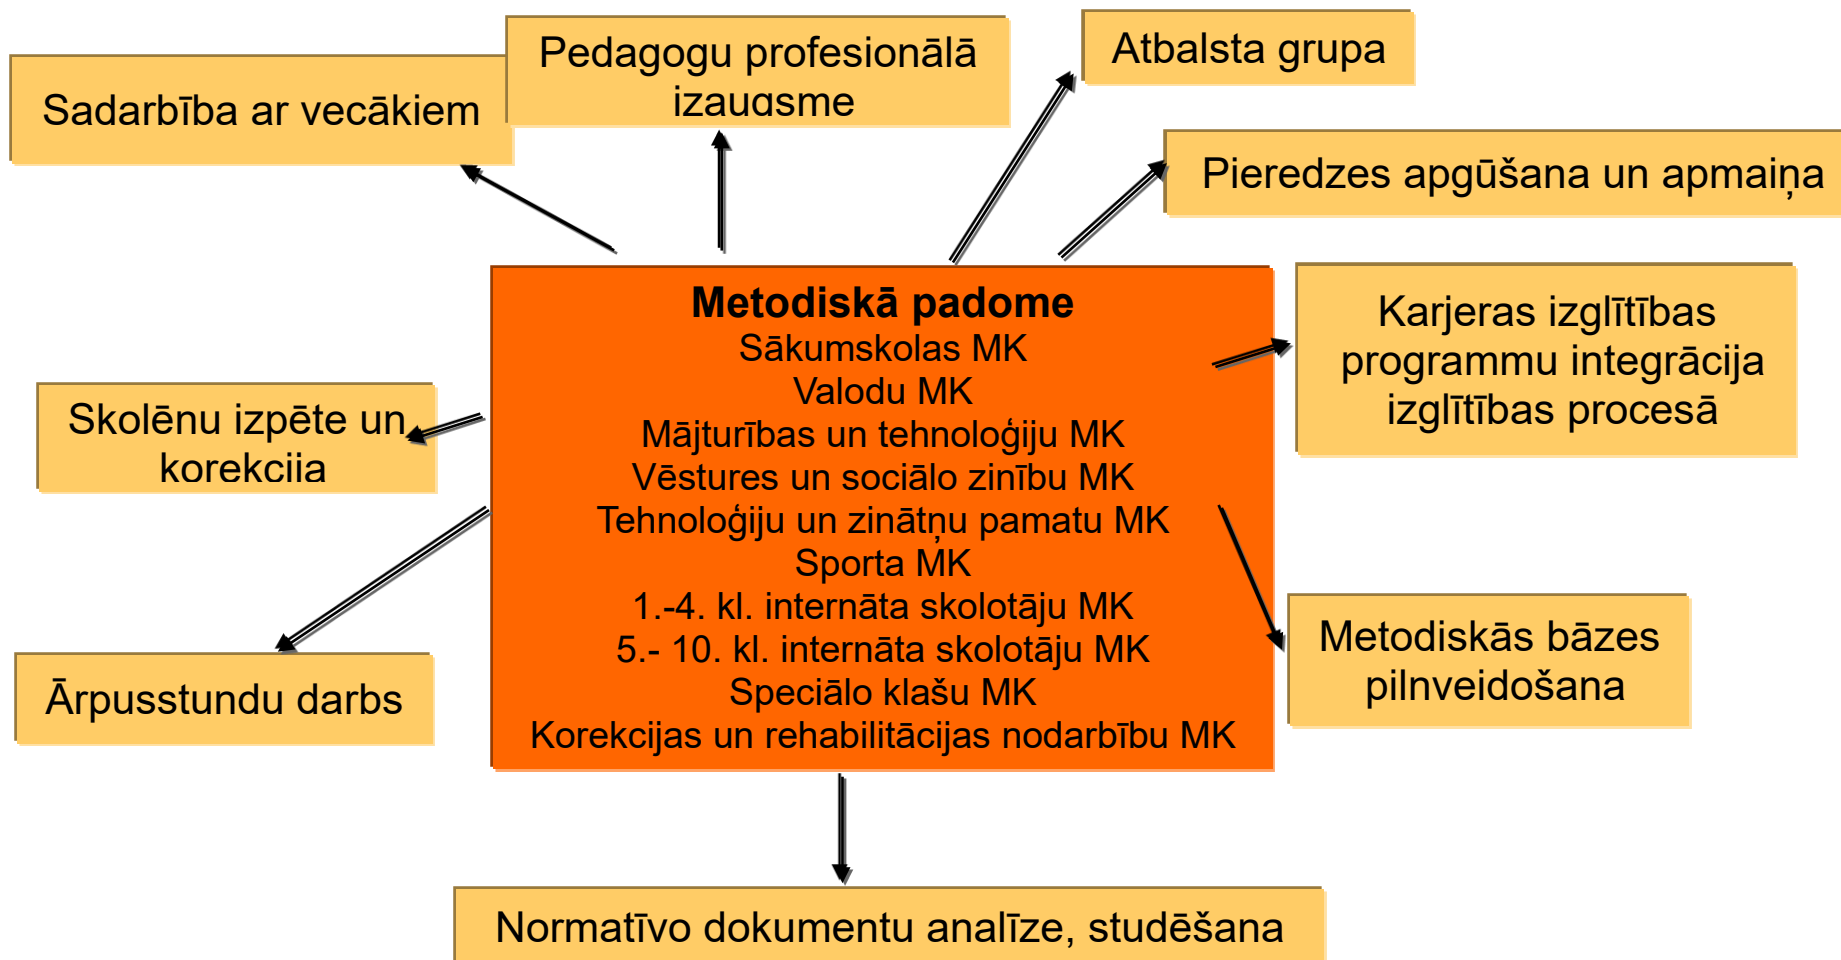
Sadarbība ar vecākiem

Pedagogu profesionālā izaugsme

Atbalsta grupa

Pieredzes apgūšana un apmaiņa

Metodiskā padome
Sākumskolas MK
Valodu MK
Mājturības un tehnoloģiju MK
Vēstures un sociālo zinību MK
Tehnoloģiju un zinātņu pamatu MK
Sporta MK
1.-4. kl. internāta skolotāju MK
5.- 10. kl. internāta skolotāju MK
Speciālo klašu MK
Korekcijas un rehabilitācijas nodarbību MK

Karjeras izglītības programmu integrācija izglītības procesā

Skolēnu izpēte un korekcija

Ārpusstundu darbs

Metodiskās bāzes pilnveidošana

Normatīvo dokumentu analīze, studēšana